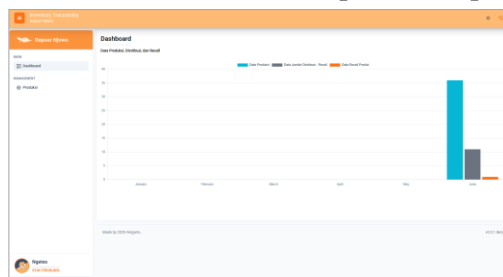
Dapoer Nginen

Dashboard

Data Produksi, Distribusi, dan Resell

Data Produksi
Data Jumlah Distribusi - Resell
Data Resell Produk

40
35
30
25
20
15
10
5
0

Januari
Februari
Maret
April
Mei
Juni

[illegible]
Dashboard
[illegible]
Produksi

Made by 2020 Nginen

Nginen
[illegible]